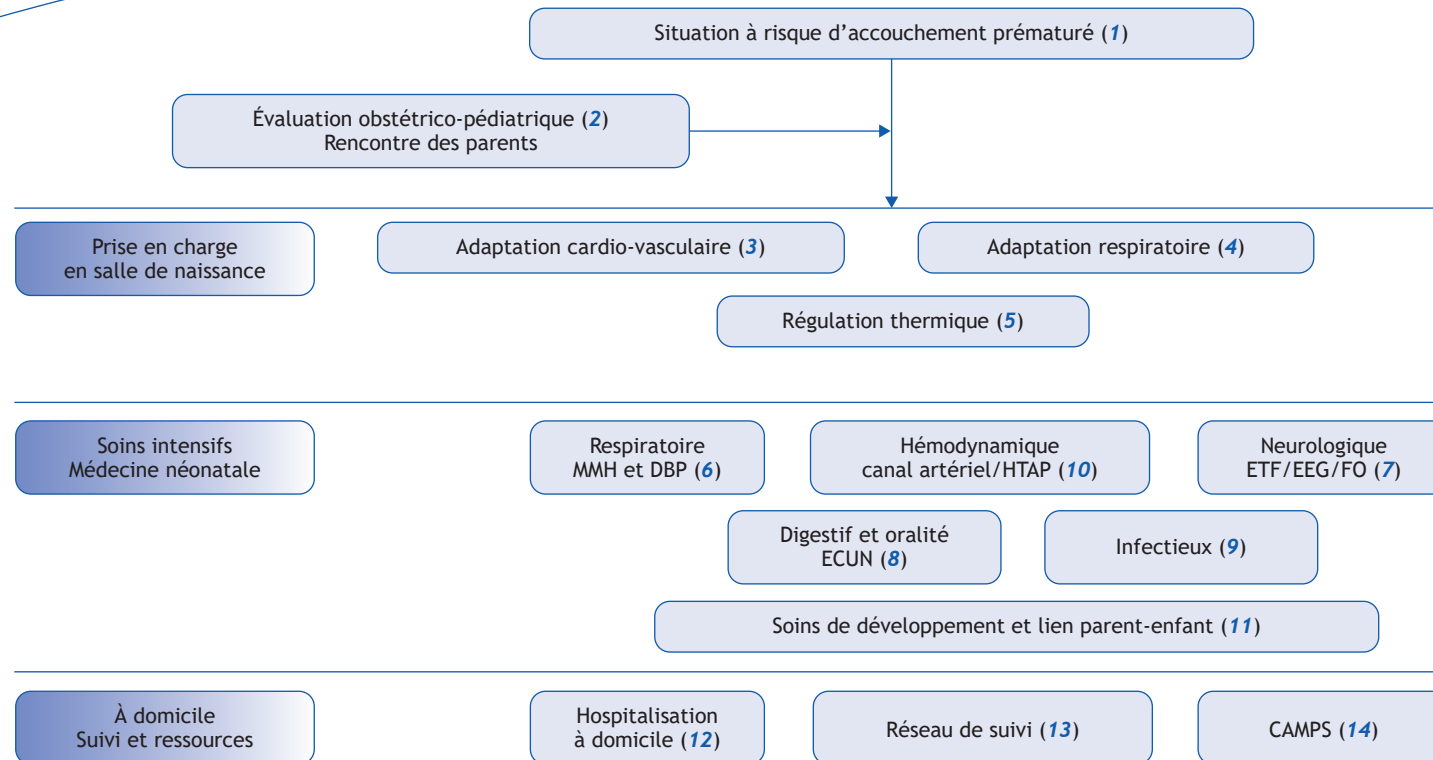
Situation à risque d'accouchement prématuré (*1*)

Évaluation obstétrico-pédiatrique (*2*)
Rencontre des parents

Prise en charge
en salle de naissance

Adaptation cardio-vasculaire (*3*)

Adaptation respiratoire (*4*)

Régulation thermique (*5*)

Soins intensifs
Médecine néonatale

Respiratoire
MMH et DBP (*6*)

Hémodynamique
canal artériel/HTAP (*10*)

Neurologique
ETF/EEG/FO (*7*)

Digestif et oralité
ECUN (*8*)

Infectieux (*9*)

Soins de développement et lien parent-enfant (*11*)

À domicile
Suivi et ressources

Hospitalisation
à domicile (*12*)

Réseau de suivi (*13*)

CAMPS (*14*)